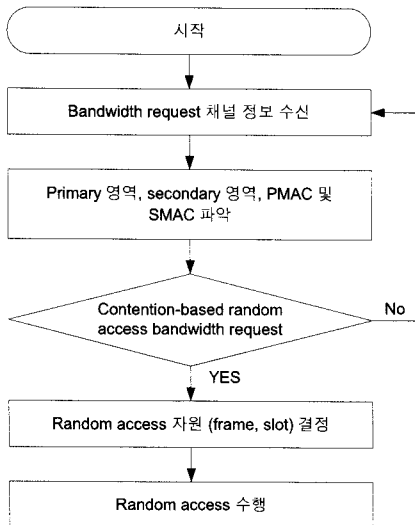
시작

Bandwidth request 채널 정보 수신

Primary 영역, secondary 영역, PMAC 및 SMAC 파악

Contention-based random access bandwidth request

No

YES

Random access 자원 (frame, slot) 결정

Random access 수행